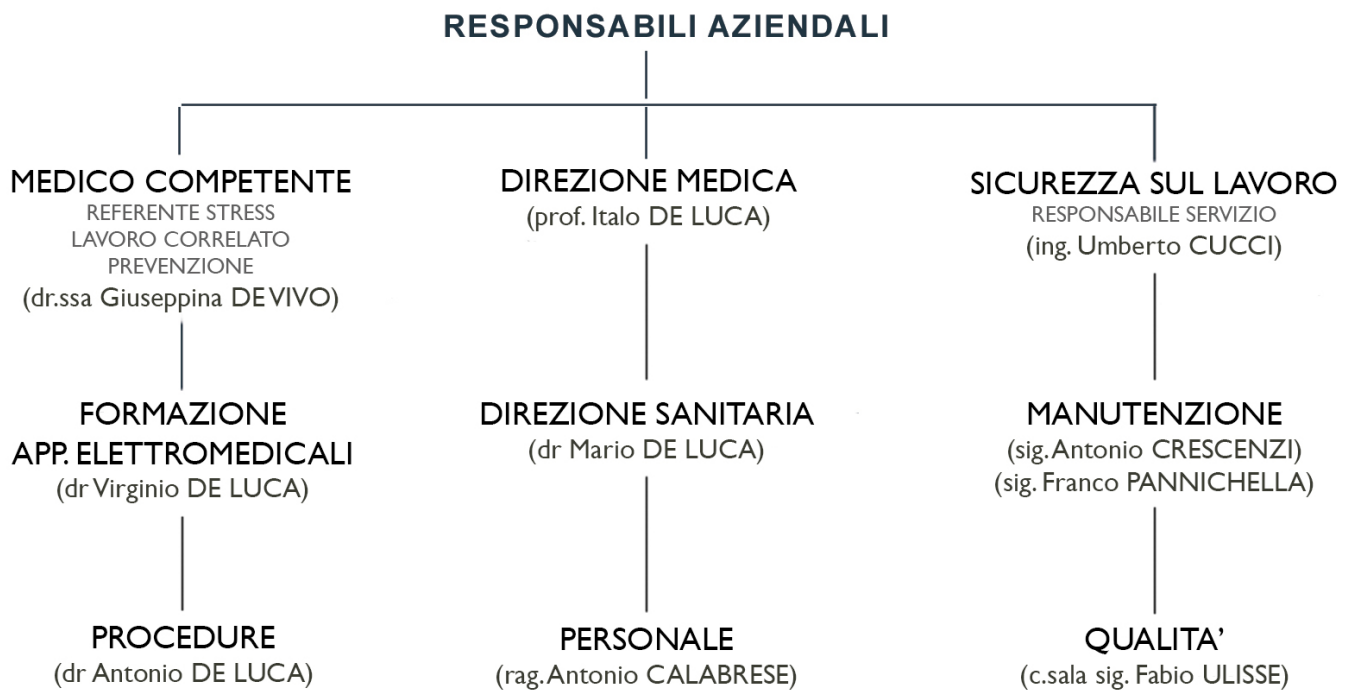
RESPONSABILI AZIENDALI

MEDICO COMPETENTE
REFERENTE STRESS
LAVORO CORRELATO
PREVENZIONE
(dr.ssa Giuseppina DE VIVO)

FORMAZIONE
APP. ELETTROMEDICALI
(dr Virginio DE LUCA)

PROCEDURE
(dr Antonio DE LUCA)

DIREZIONE MEDICA
(prof. Italo DE LUCA)

DIREZIONE SANITARIA
(dr Mario DE LUCA)

PERSONALE
(rag. Antonio CALABRESE)

SICUREZZA SUL LAVORO
RESPONSABILE SERVIZIO
(ing. Umberto CUCCI)

MANUTENZIONE
(sig. Antonio CRESCENZI)
(sig. Franco PANNICHELLA)

QUALITA'
(c.sala sig. Fabio ULISSE)